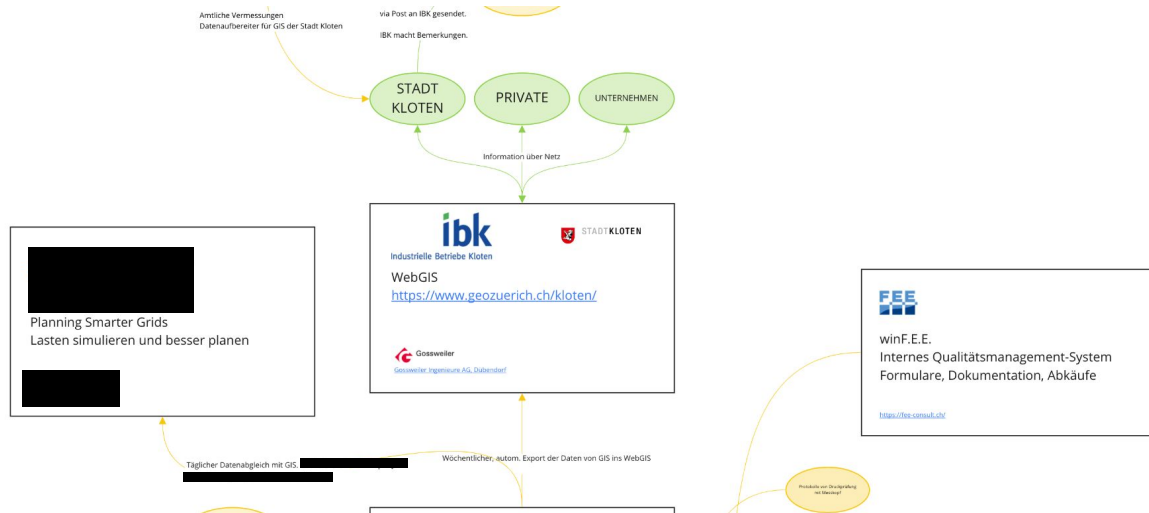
Amtliche Vermessungen
Datenaufbereiter für GIS der Stadt Kloten

via Post an IBK gesendet.

IBK macht Bemerkungen.

STADT KLOTEN

PRIVATE

UNTERNEHMEN

Information über Netz

ibk
Industrielle Betriebe Kloten

STADTKLOTEN

WebGIS
https://www.geozuerich.ch/kloten/

Gossweiler
Gossweiler Ingenieure AG, Dübendorf

Planning Smarter Grids
Lasten simulieren und besser planen

FEE
winF.E.E.
Internes Qualitätsmanagement-System
Formulare, Dokumentation, Abkäufe

https://fee-consult.ch/

Täglicher Datenabgleich mit GIS.

Wöchentlicher, autom. Export der Daten von GIS ins WebGIS

Protokolle von Druckprüfung mit Sharepoint?